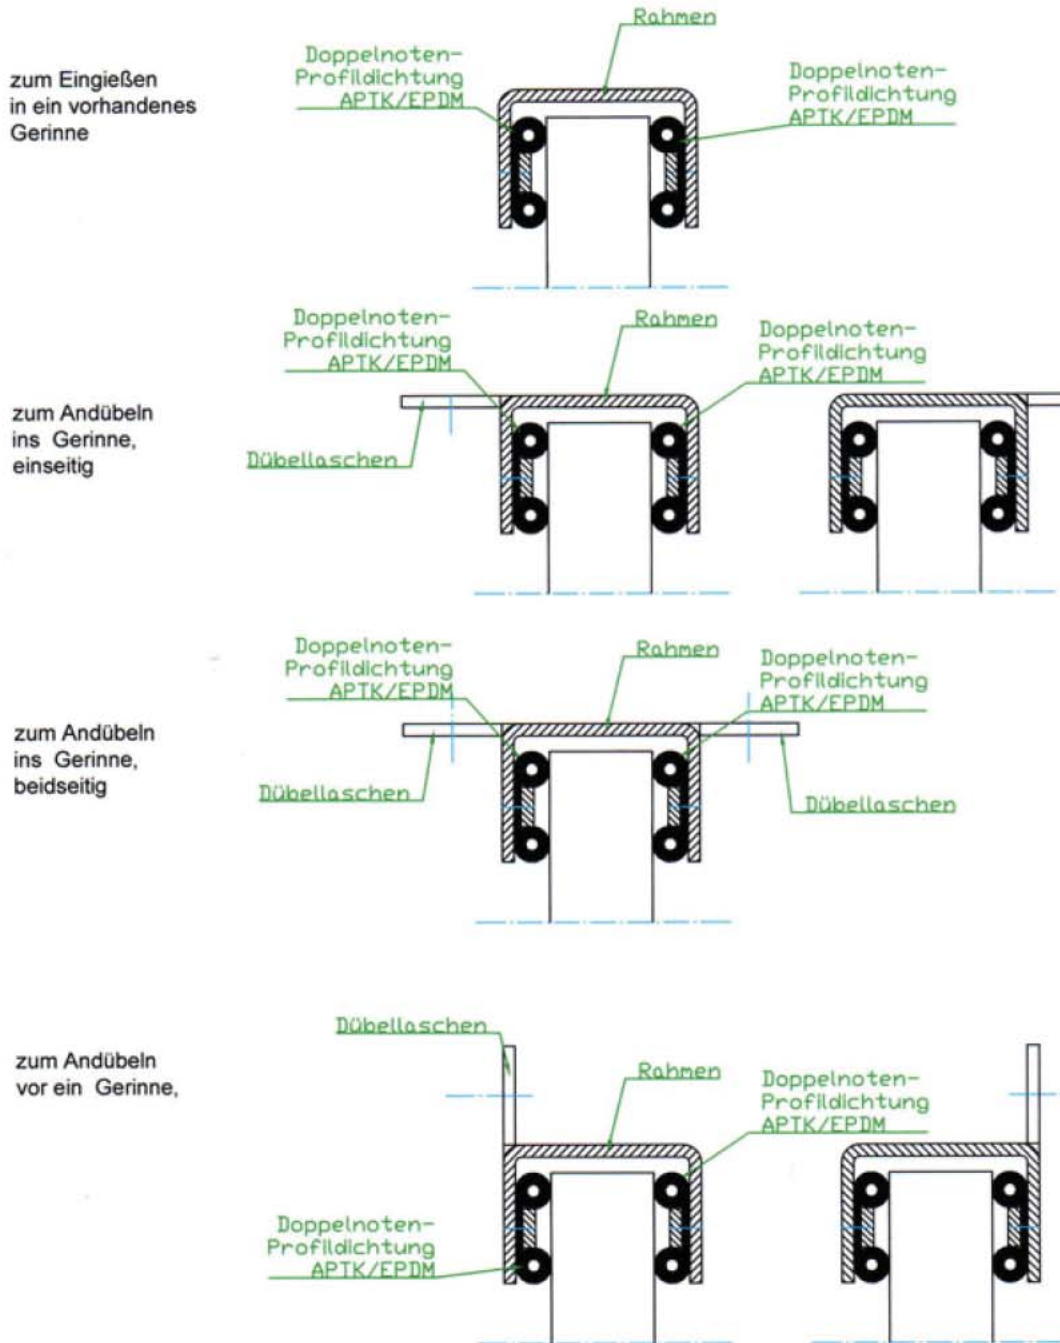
zum Eingießen in ein vorhandenes Gerinne

Rahmen
Doppelnoten-Profildichtung APTK/EPDM
Doppelnoten-Profildichtung APTK/EPDM

zum Andübeln ins Gerinne, einseitig

Doppelnoten-Profildichtung APTK/EPDM
Rahmen
Doppelnoten-Profildichtung APTK/EPDM
Dübellaschen

zum Andübeln ins Gerinne, beidseitig

Doppelnoten-Profildichtung APTK/EPDM
Rahmen
Doppelnoten-Profildichtung APTK/EPDM
Dübellaschen
Dübellaschen

zum Andübeln vor ein Gerinne,

Dübellaschen
Rahmen
Doppelnoten-Profildichtung APTK/EPDM
Doppelnoten-Profildichtung APTK/EPDM